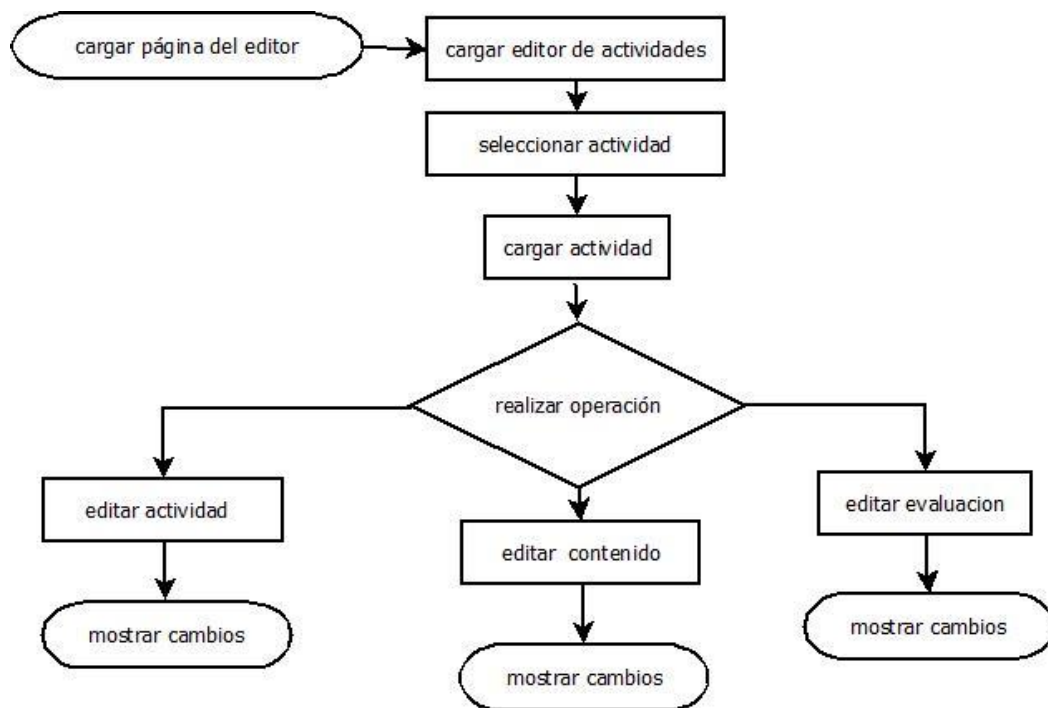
cargar página del editor

cargar editor de actividades

seleccionar actividad

cargar actividad

realizar operación

editar actividad

editar contenido

editar evaluacion

mostrar cambios

mostrar cambios

mostrar cambios